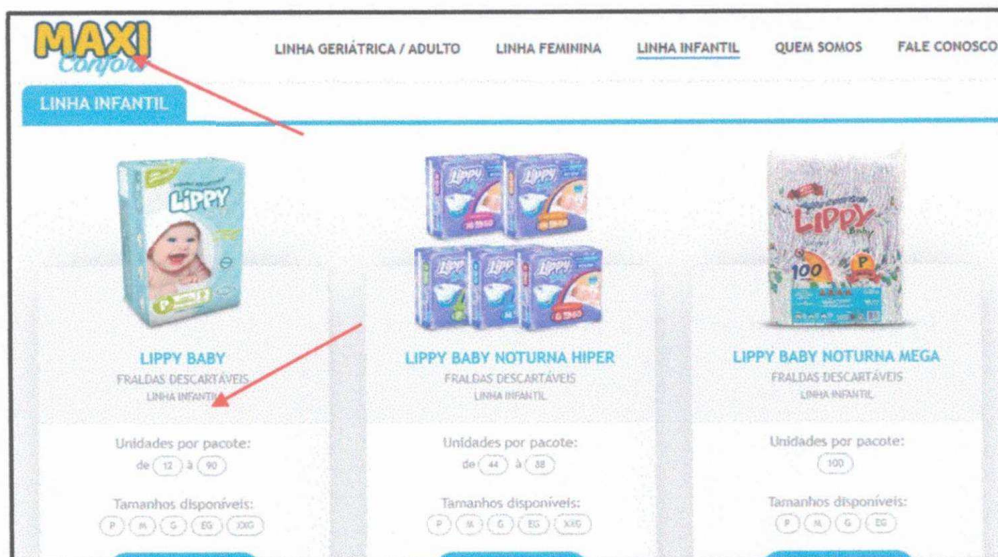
MAXI Confort

LINHA GERIÁTRICA / ADULTO
LINHA FEMININA
LINHA INFANTIL
QUEM SOMOS
FALE CONOSCO

LINHA INFANTIL

LIPPY

LIPPY BABY
FRALDAS DESCARTÁVEIS
LINHA INFANTIL

Unidades por pacote:
de 12 à 90

Tamanhos disponíveis:
P M G EG XXG

LIPPY BABY NOTURNA HIPER
FRALDAS DESCARTÁVEIS
LINHA INFANTIL

Unidades por pacote:
de 44 à 88

Tamanhos disponíveis:
P M G EG XXG

LIPPY
100 P

LIPPY BABY NOTURNA MEGA
FRALDAS DESCARTÁVEIS
LINHA INFANTIL

Unidades por pacote:
100

Tamanhos disponíveis:
P M G EG